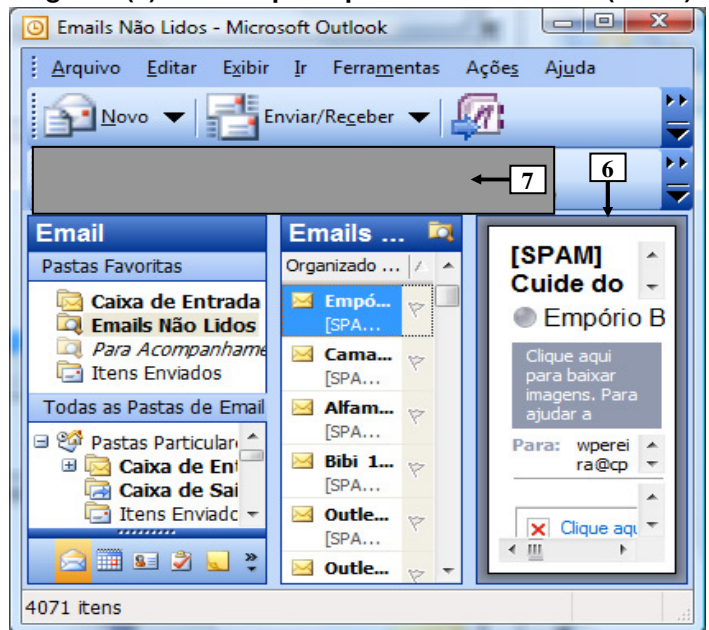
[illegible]

Emails Não Lidos - Microsoft Outlook

Arquivo Editar Exibir Ir Ferramentas Ações Ajuda

Novo Enviar/Receber

7

6

Email

Pastas Favoritas

Caixa de Entrada
Emails Não Lidos
Para Acompanhame
Itens Enviados

Todas as Pastas de Email

Pastas Particular
Caixa de Ent
Caixa de Saí
Itens Enviado

Emails ...

Organizado ...

Empó...
[SPA...
Cama...
[SPA...
Alfam...
[SPA...
Bibi 1...
[SPA...
Outle...
[SPA...
Outle...

[SPAM]
Cuide do

Empório B

Clique aqui para baixar imagens. Para ajudar a

Para: wpereira@cp

Clique aqu

4071 itens